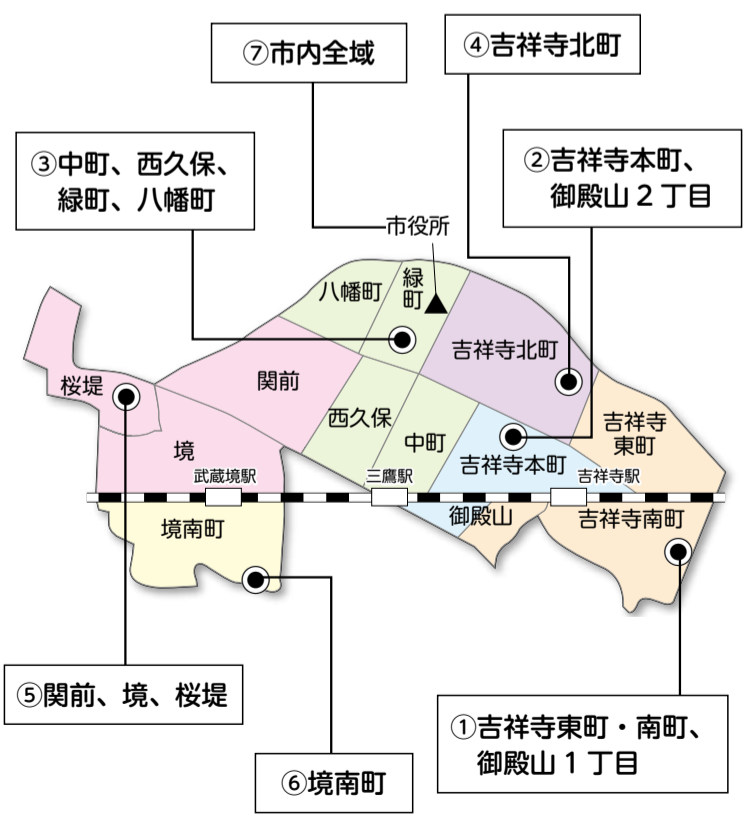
⑦市内全域

④吉祥寺北町

③中町、西久保、緑町、八幡町

②吉祥寺本町、御殿山２丁目

市役所

八幡町

緑町

吉祥寺北町

桜堤

関前

西久保

中町

吉祥寺東町

境

吉祥寺本町

武蔵境駅

三鷹駅

吉祥寺駅

御殿山

吉祥寺南町

境南町

⑤関前、境、桜堤

①吉祥寺東町・南町、御殿山１丁目

⑥境南町